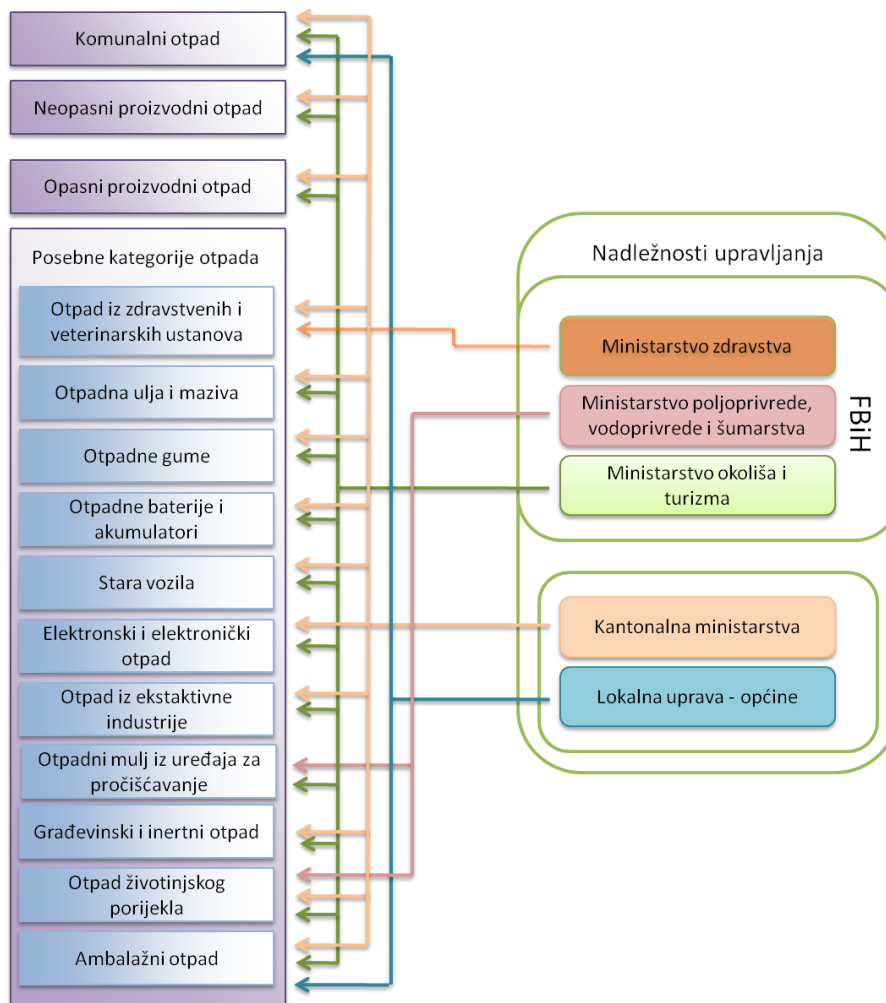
Komunalni otpad

Neopasni proizvodni otpad

Opasni proizvodni otpad

Posebne kategorije otpada

Otpad iz zdravstvenih i veterinarskih ustanova

Otpadna ulja i maziva

Otpadne gume

Otpadne baterije i akumulatori

Stara vozila

Elektronski i elektronički otpad

Otpad iz ekstaktivne industrije

Otpadni mulj iz uređaja za pročišćavanje

Građevinski i inertni otpad

Otpad životinjskog porijekla

Ambalažni otpad

Nadležnosti upravljanja

Ministarstvo zdravstva

Ministarstvo poljoprivrede, vodoprivrede i šumarstva

Ministarstvo okoliša i turizma

FBiH

Kantonalna ministarstva

Lokalna uprava - općine